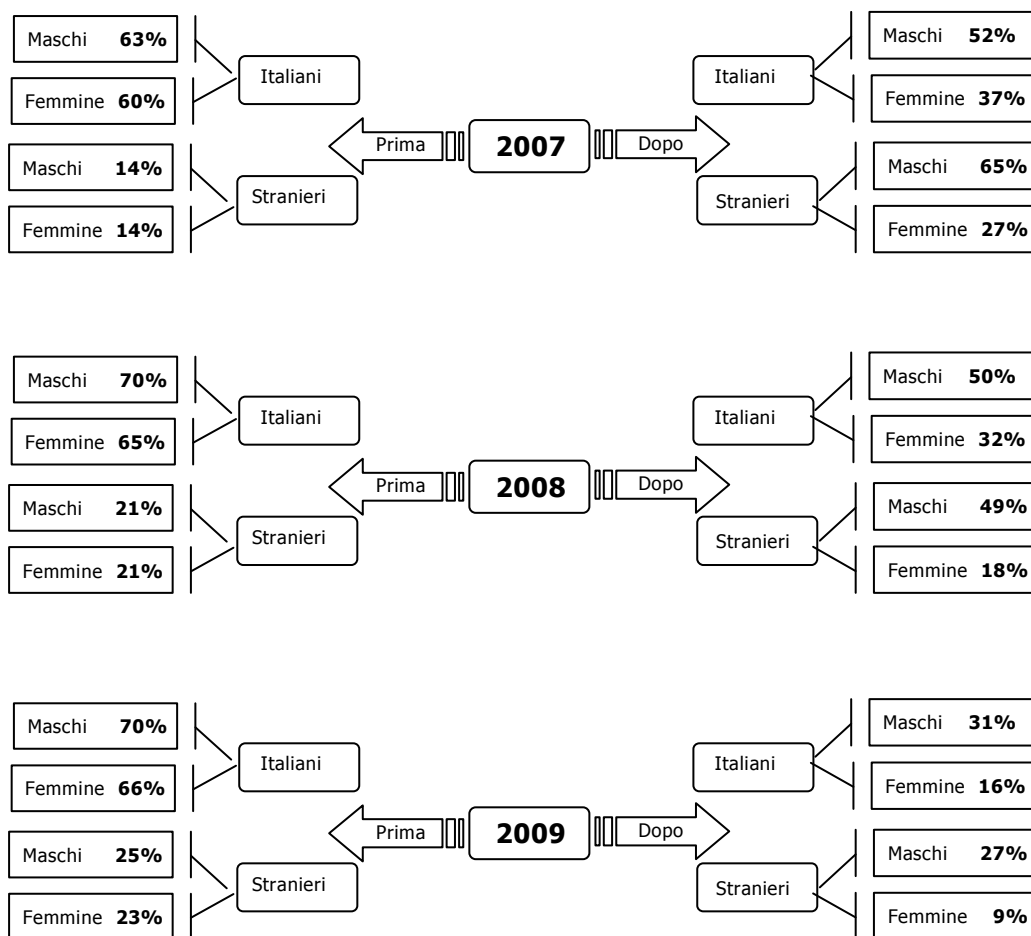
Maschi **63%**
Femmine **60%**
Italiani
Maschi **14%**
Femmine **14%**
Stranieri
Prima
**2007**
Dopo
Italiani
Maschi **52%**
Femmine **37%**
Stranieri
Maschi **65%**
Femmine **27%**

Maschi **70%**
Femmine **65%**
Italiani
Maschi **21%**
Femmine **21%**
Stranieri
Prima
**2008**
Dopo
Italiani
Maschi **50%**
Femmine **32%**
Stranieri
Maschi **49%**
Femmine **18%**

Maschi **70%**
Femmine **66%**
Italiani
Maschi **25%**
Femmine **23%**
Stranieri
Prima
**2009**
Dopo
Italiani
Maschi **31%**
Femmine **16%**
Stranieri
Maschi **27%**
Femmine **9%**